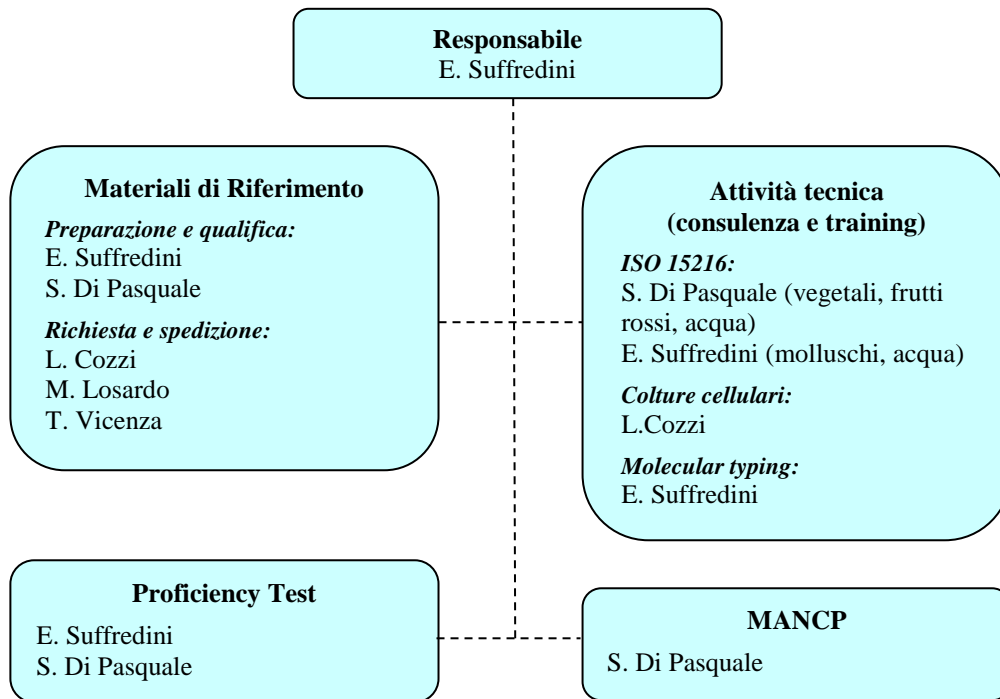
**Responsabile**
E. Suffredini

**Materiali di Riferimento**
*Preparazione e qualifica:*
E. Suffredini
S. Di Pasquale
*Richiesta e spedizione:*
L. Cozzi
M. Losardo
T. Vicenza

**Attività tecnica (consulenza e training)**
*ISO 15216:*
S. Di Pasquale (vegetali, frutti rossi, acqua)
E. Suffredini (molluschi, acqua)
*Colture cellulari:*
L.Cozzi
*Molecular typing:*
E. Suffredini

**Proficiency Test**
E. Suffredini
S. Di Pasquale

**MANCP**
S. Di Pasquale